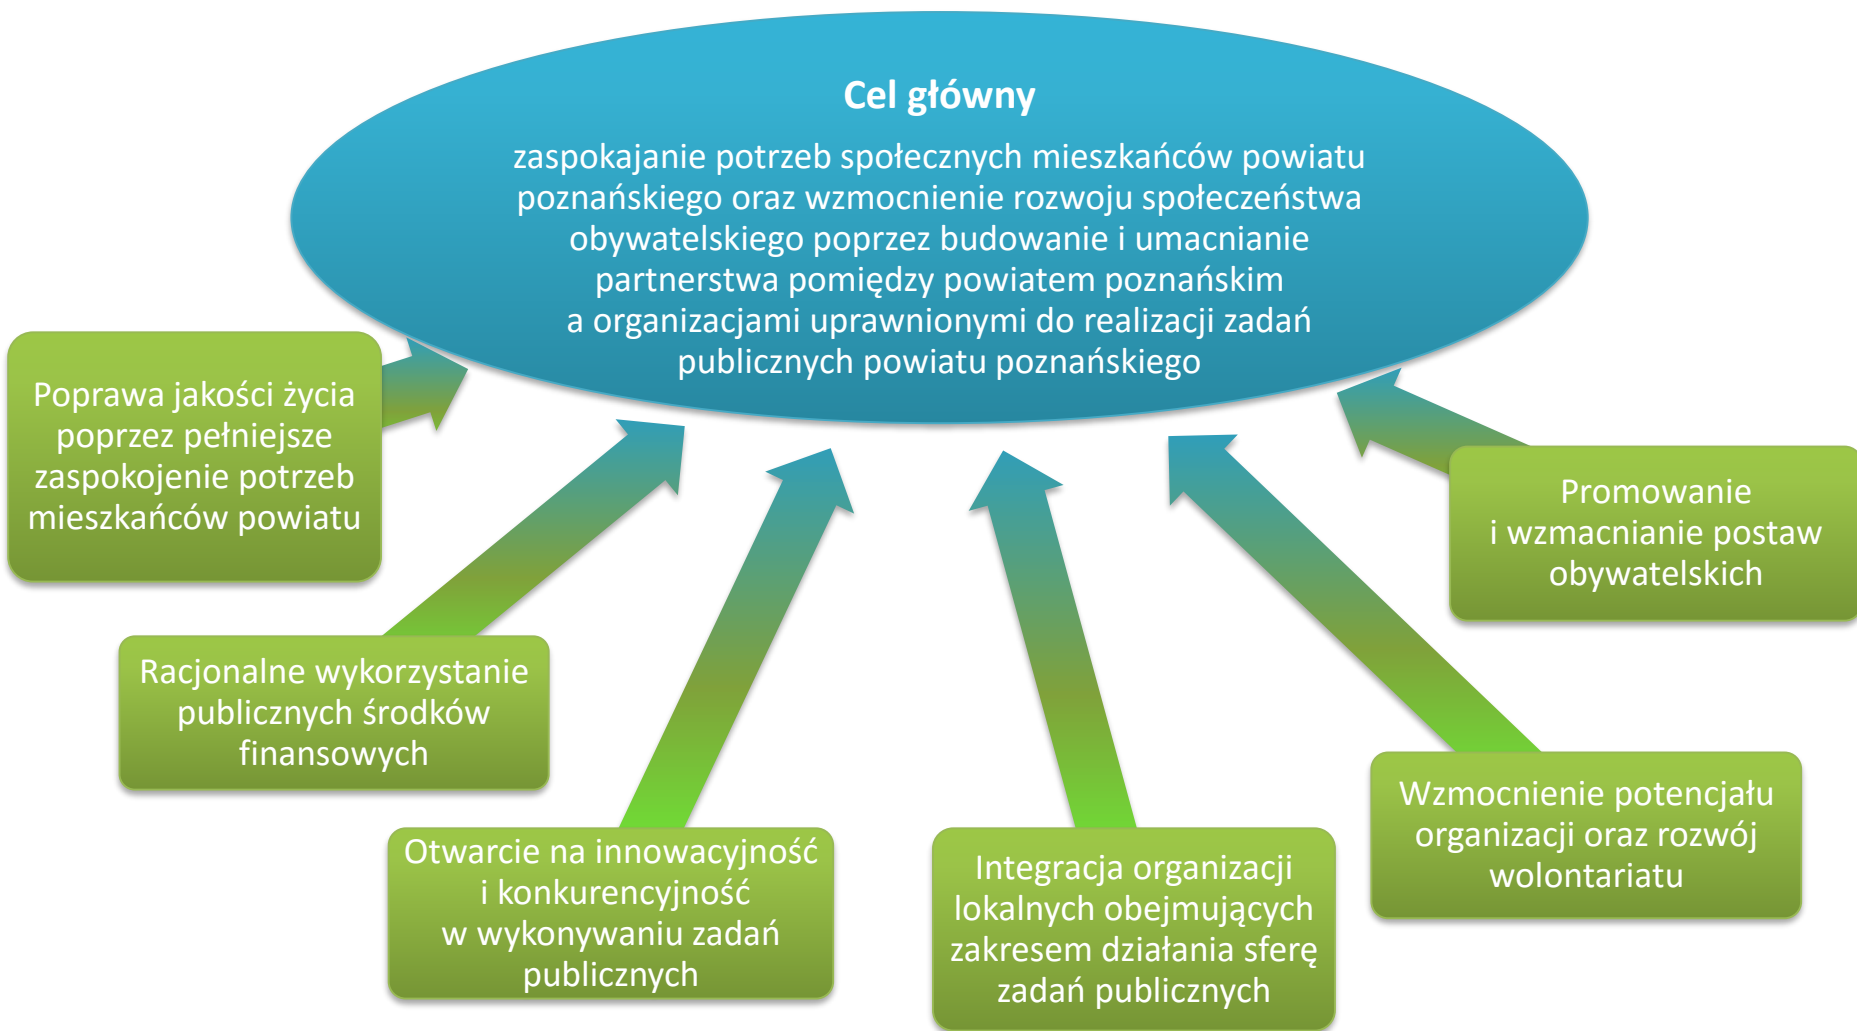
Cel główny

zaspokajanie potrzeb społecznych mieszkańców powiatu poznańskiego oraz wzmocnienie rozwoju społeczeństwa obywatelskiego poprzez budowanie i umacnianie partnerstwa pomiędzy powiatem poznańskim a organizacjami uprawnionymi do realizacji zadań publicznych powiatu poznańskiego

Poprawa jakości życia poprzez pełniejsze zaspokojenie potrzeb mieszkańców powiatu

Promowanie i wzmacnianie postaw obywatelskich

Racjonalne wykorzystanie publicznych środków finansowych

Wzmocnienie potencjału organizacji oraz rozwój wolontariatu

Otwarcie na innowacyjność i konkurencyjność w wykonywaniu zadań publicznych

Integracja organizacji lokalnych obejmujących zakresem działania sferę zadań publicznych